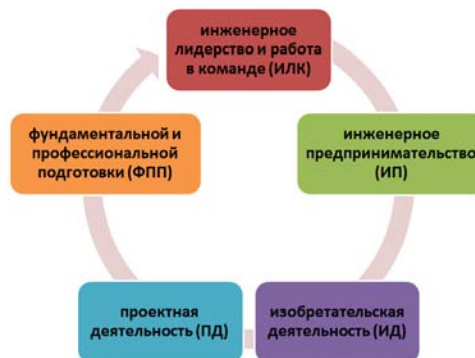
инженерное лидерство и работа в команде (ИЛК)

инженерное предпринимательство (ИП)

изобретательская деятельность (ИД)

проектная деятельность (ПД)

фундаментальной и профессиональной подготовки (ФПП)